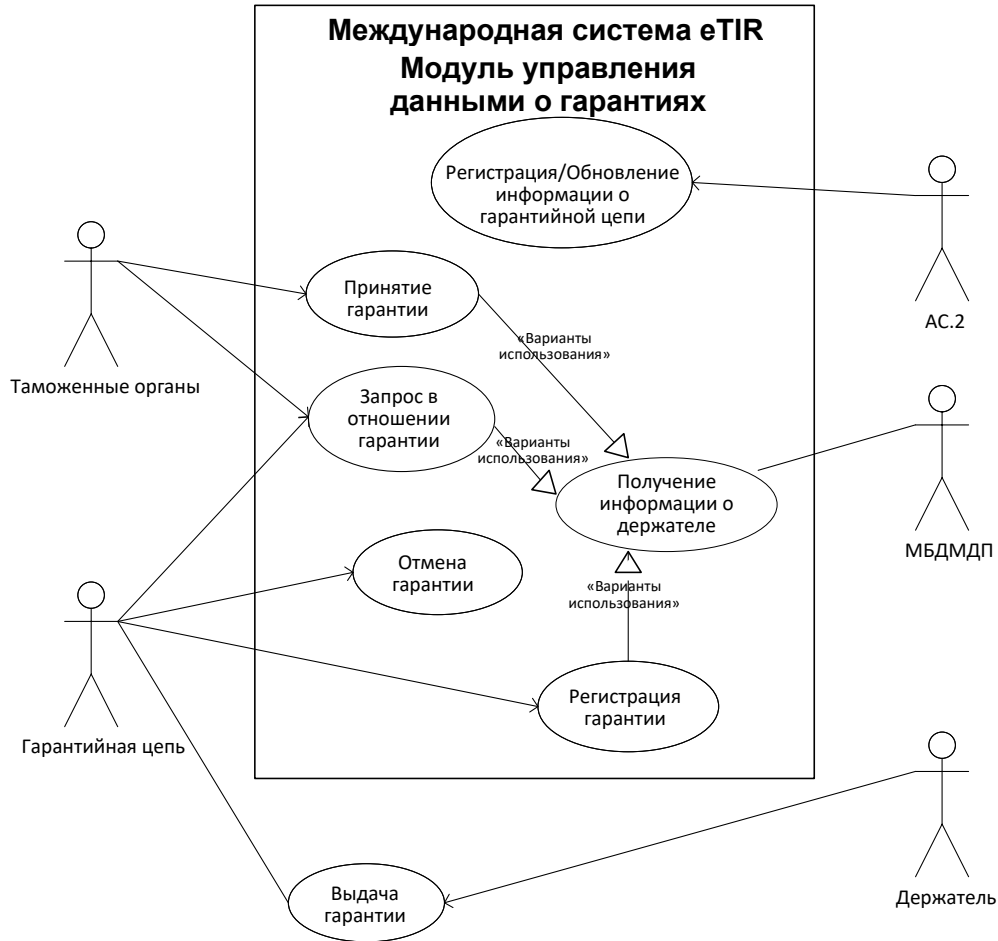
Международная система eTIR
Модуль управления данными о гарантиях

Регистрация/Обновление информации о гарантийной цепи

АС.2

Таможенные органы

Принятие гарантии

«Варианты использования»

Запрос в отношении гарантии

«Варианты использования»

Получение информации о держателе

МБДМДП

Отмена гарантии

«Варианты использования»

Гарантийная цепь

Регистрация гарантии

Выдача гарантии

Держатель